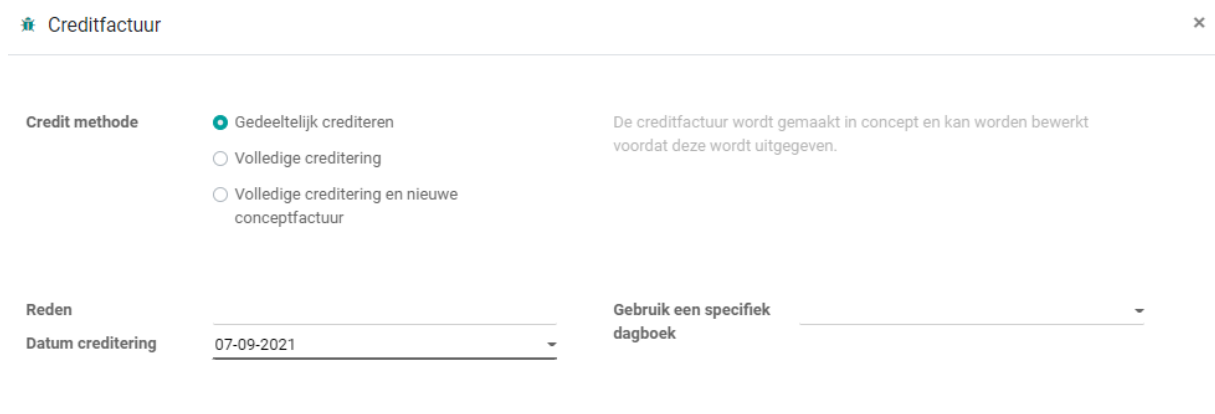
Creditfactuur

×

Credit methode

Gedeeltelijk crediteren

Volledige creditering

Volledige creditering en nieuwe conceptfactuur

De creditfactuur wordt gemaakt in concept en kan worden bewerkt voordat deze wordt uitgegeven.

Reden

Datum creditering 07-09-2021

Gebruik een specifiek dagboek